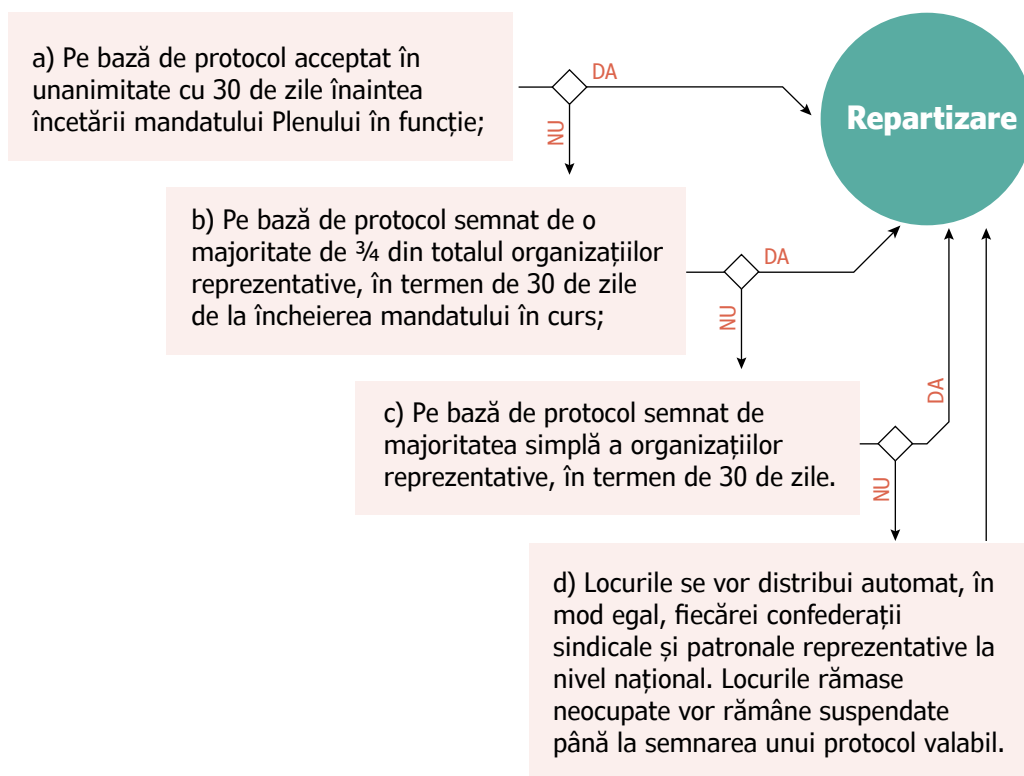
a) Pe bază de protocol acceptat în unanimitate cu 30 de zile înaintea încetării mandatului Plenului în funcție;

DA

NU

Repartizare

b) Pe bază de protocol semnat de o majoritate de ¾ din totalul organizațiilor reprezentative, în termen de 30 de zile de la încheierea mandatului în curs;

DA

NU

c) Pe bază de protocol semnat de majoritatea simplă a organizațiilor reprezentative, în termen de 30 de zile.

DA

NU

d) Locurile se vor distribui automat, în mod egal, fiecărei confederații sindicale și patronale reprezentative la nivel național. Locurile rămase neocupate vor rămâne suspendate până la semnarea unui protocol valabil.